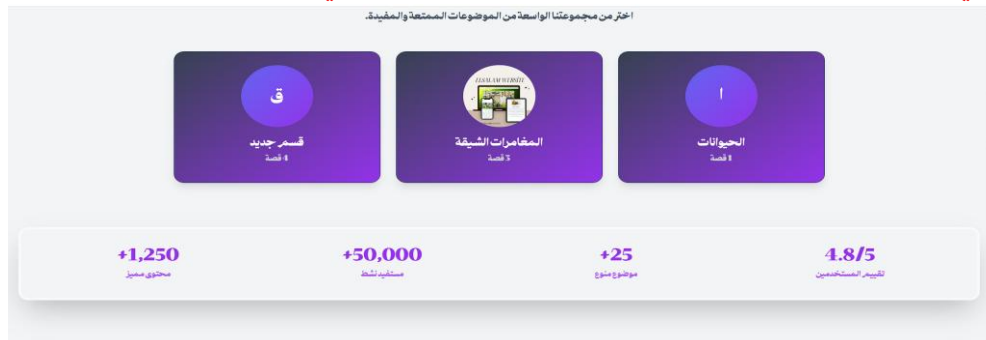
اختر من مجموعتنا الواسعة من الموضوعات الممتعة والمفيدة.

ا
الحيوانات
1 قصة

ELHALAM WEBSITE
المغامرات الشيقة
3 قصة

ق
قسم جديد
4 قصة

4.8/5
تقييم المستخدمين

+25
موضوع متنوع

+50,000
مستفيد نشط

+1,250
محتوى مميز